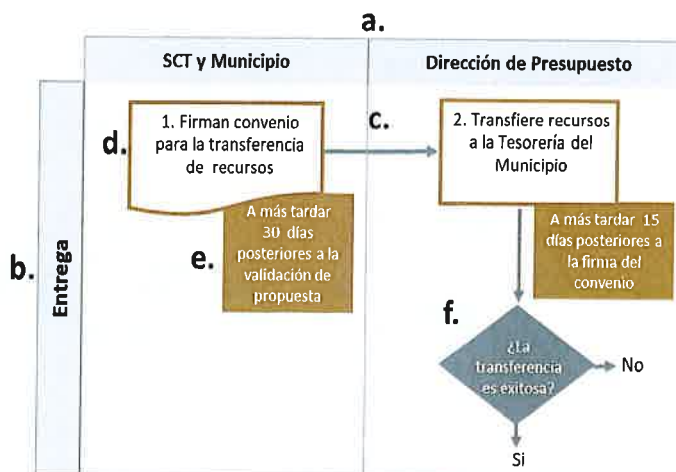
a.

SCT y Municipio

Dirección de Presupuesto

b.

Entrega

d.

1. Firman convenio para la transferencia de recursos

c.

2. Transfiere recursos a la Tesorería del Municipio

e.

A más tardar 30 días posteriores a la validación de propuesta

A más tardar 15 días posteriores a la firma del convenio

f.

¿La transferencia es exitosa?

No

Si